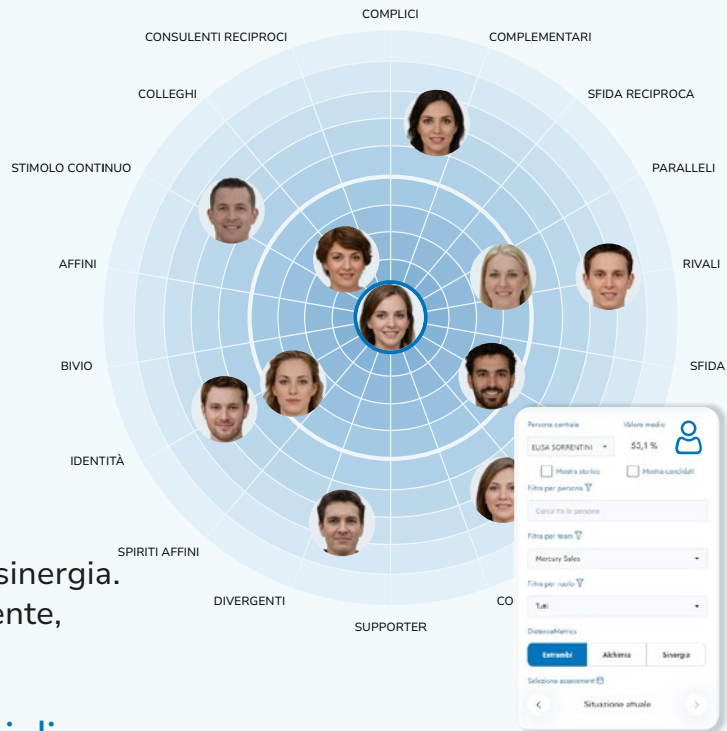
COMPLICI

COMPLEMENTARI

CONSULENTI RECIPROCI

SFIDA RECIPROCA

COLLEGHI

PARALLELI

STIMOLO CONTINUO

RIVALI

AFFINI

BIVIO

SFIDA

IDENTITÀ

SPIRITI AFFINI

DIVERGENTI

SUPPORTER

CO

sinergia.
ente,

Persona centrale

Valore medio

ELISA SORRENTINI

53,1 %

Mostra storico

Mostra candidati

Filtra per persona

Cerca tra le persone

Filtra per team

Mercury Sales

Filtra per ruolo

Tutti

DistanceMetrics

Entrambi

Alchimia

Sinergia

Selezione assessment

Situazione attuale